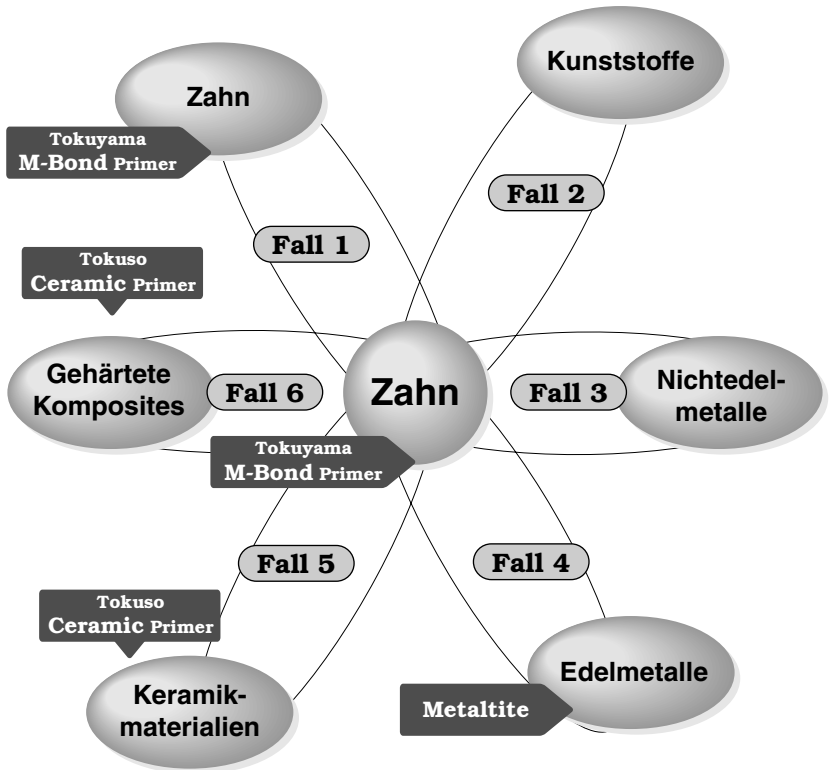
Zahn

Kunststoffe

Tokuyama
M-Bond Primer

Fall 2

Fall 1

Tokuso
Ceramic Primer

Gehärtete Komposites

Fall 6

Zahn

Fall 3

Nichtedelmetalle

Tokuyama
M-Bond Primer

Fall 5

Fall 4

Tokuso
Ceramic Primer

Keramikmaterialien

Metaltite

Edelmetalle